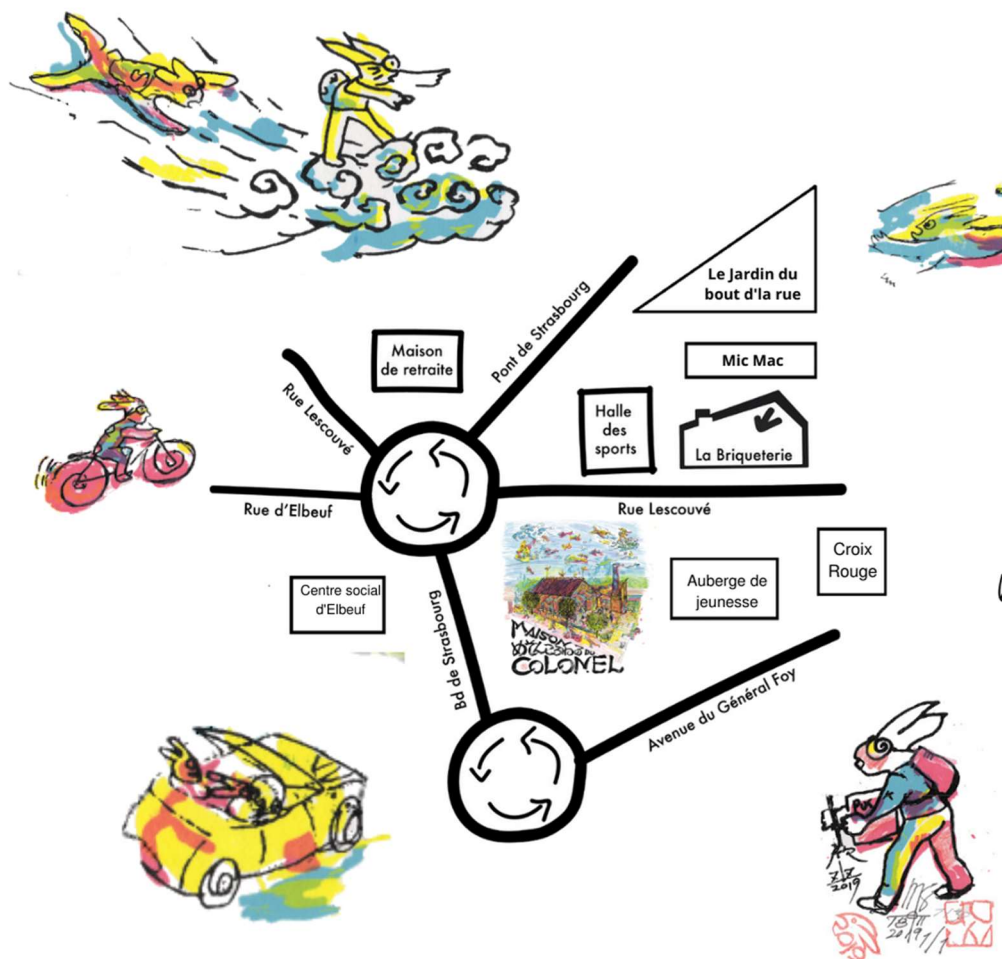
Le Jardin du bout d'la rue

Mic Mac

Pont de Strasbourg

Maison de retraite

Rue Lescouvé

Halle des sports

La Briqueterie

Rue d'Elbeuf

Rue Lescouvé

Croix Rouge

Auberge de jeunesse

Centre social d'Elbeuf

Bd de Strasbourg

MAISON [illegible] DU COLONEL

Avenue du Général Foy

2019

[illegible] 2019/7/7